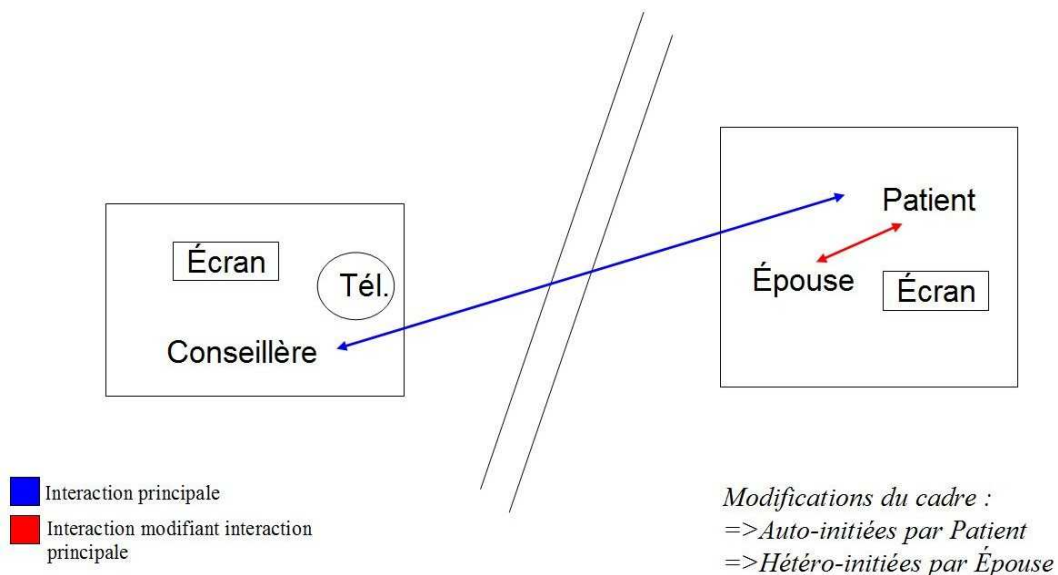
Écran

Tél.

Conseillère

Patient

Épouse

Écran

Interaction principale

Interaction modifiant interaction principale

Modifications du cadre :
=>Auto-initiées par Patient
=>Hétéro-initiées par Épouse